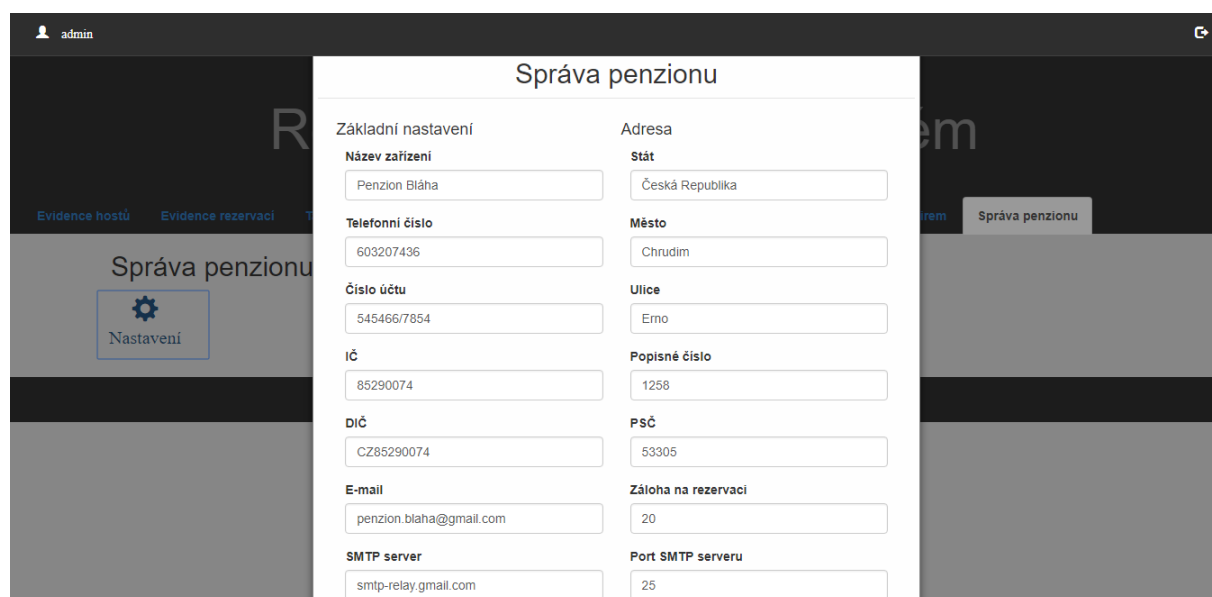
admin

R

ém

Evidence hostů Evidence rezervací T

irem Správa penzionu

Správa penzionu

Nastavení

Správa penzionu

Základní nastavení

Název zařízení
Penzion Bláha

Telefonní číslo
603207436

Číslo účtu
545466/7854

IČ
85290074

DIČ
CZ85290074

E-mail
penzion.blaha@gmail.com

SMTP server
smtp-relay.gmail.com

Adresa

Stát
Česká Republika

Město
Chrudim

Ulice
Erno

Popisné číslo
1258

PSČ
53305

Záloha na rezervaci
20

Port SMTP serveru
25